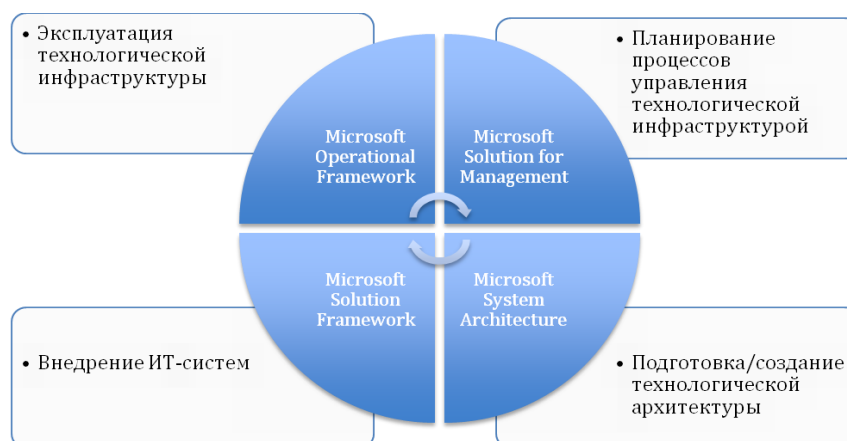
• Эксплуатация технологической инфраструктуры

• Планирование процессов управления технологической инфраструктурой

Microsoft Operational Framework

Microsoft Solution for Management

Microsoft Solution Framework

Microsoft System Architecture

• Внедрение ИТ-систем

• Подготовка/создание технологической архитектуры